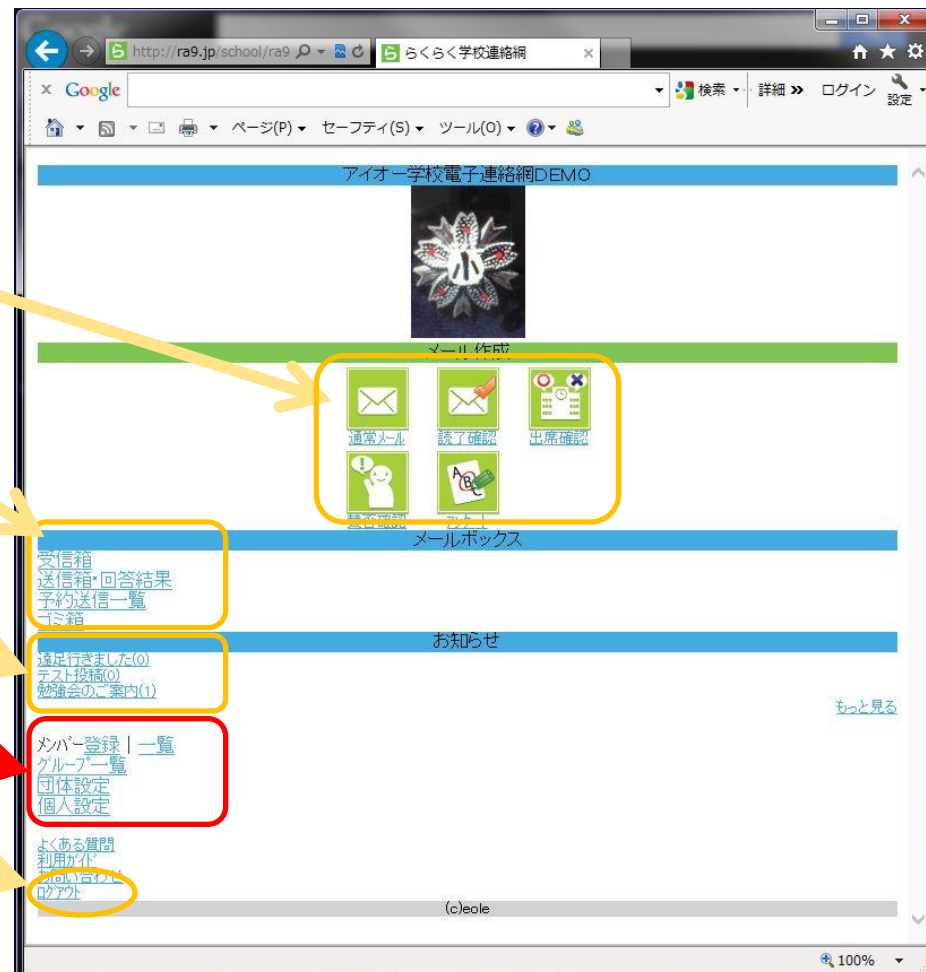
http://ra9.jp/school/ra9
らくらく学校連絡網
Google
検索
詳細 »
ログイン
設定
ページ(P)
セーフティ(S)
ツール(O)

アイオー学校電子連絡網DEMO

小

メール作成

通常メール
読了確認
出席確認
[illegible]
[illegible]

メールボックス

受信箱
送信箱･回答結果
予約送信一覧
ゴミ箱

お知らせ

遠足行きました(0)
テスト投稿(0)
勉強会のご案内(1)

もっと見る

メンバー登録 | 一覧
グループ一覧
団体設定
個人設定

よくある質問
利用ガイド
お問い合わせ
ログアウト

(c)eole

100%